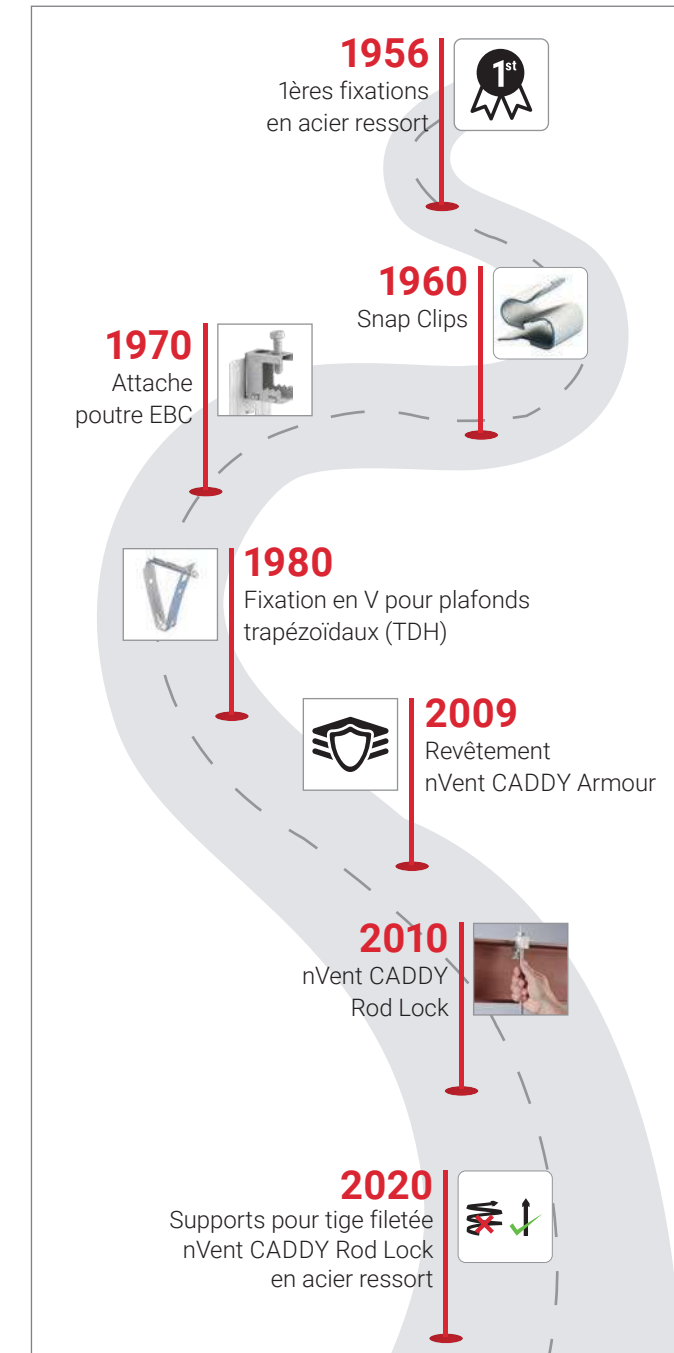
1956
1ères fixations en acier ressort

1st

1960
Snap Clips

1970
Attache poutre EBC

1980
Fixation en V pour plafonds trapézoïdaux (TDH)

2009
Revêtement nVent CADDY Armour

2010
nVent CADDY Rod Lock

2020
Supports pour tige filetée nVent CADDY Rod Lock en acier ressort